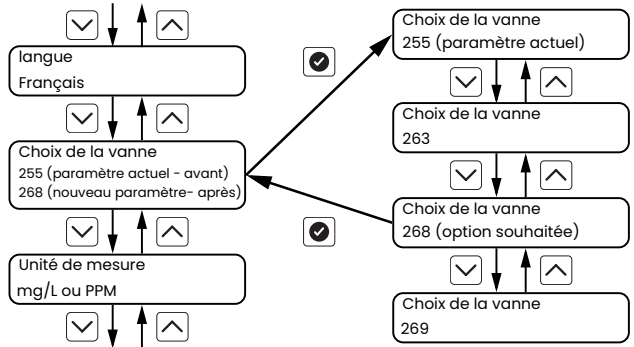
langue
Français

Choix de la vanne
255 (paramètre actuel - avant)
268 (nouveau paramètre- après)

Unité de mesure
mg/L ou PPM

Choix de la vanne
255 (paramètre actuel)

Choix de la vanne
263

Choix de la vanne
268 (option souhaitée)

Choix de la vanne
269